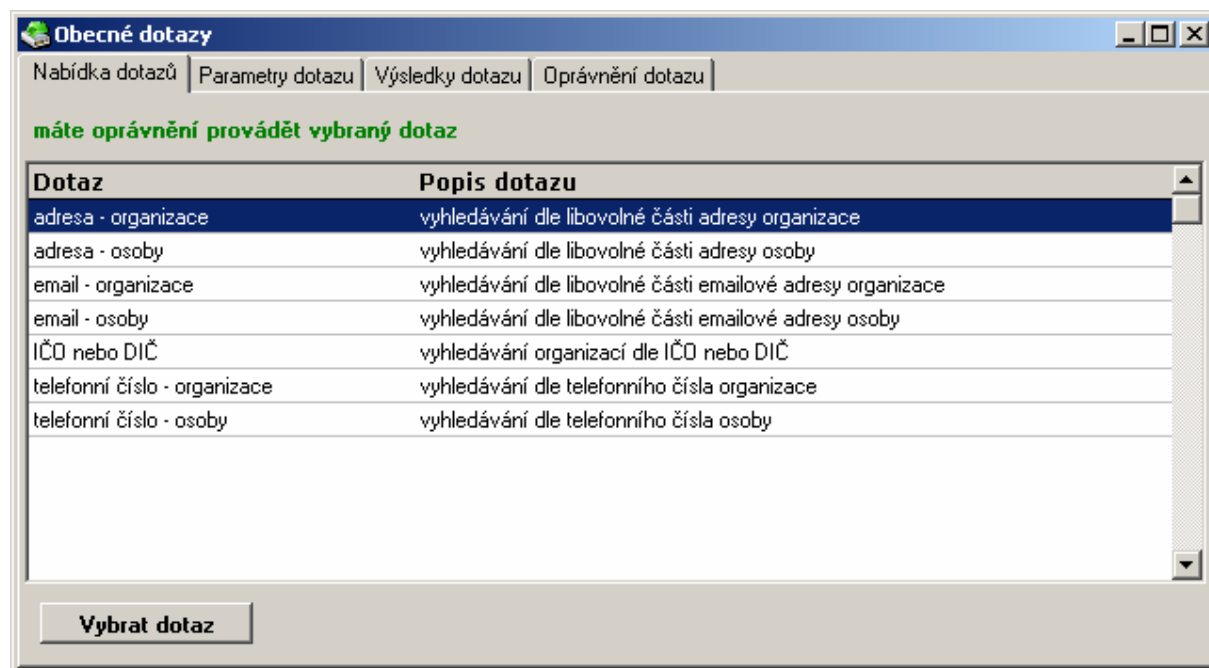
Obecné dotazy

Nabídka dotazů | Parametry dotazu | Výsledky dotazu | Oprávnění dotazu

máte oprávnění provádět vybraný dotaz

| Dotaz | Popis dotazu |
|---|---|
| adresa - organizace | vyhledávání dle libovolné části adresy organizace |
| adresa - osoby | vyhledávání dle libovolné části adresy osoby |
| email - organizace | vyhledávání dle libovolné části emailové adresy organizace |
| email - osoby | vyhledávání dle libovolné části emailové adresy osoby |
| IČO nebo DIČ | vyhledávání organizací dle IČO nebo DIČ |
| telefonní číslo - organizace | vyhledávání dle telefonního čísla organizace |
| telefonní číslo - osoby | vyhledávání dle telefonního čísla osoby |

Vybrat dotaz